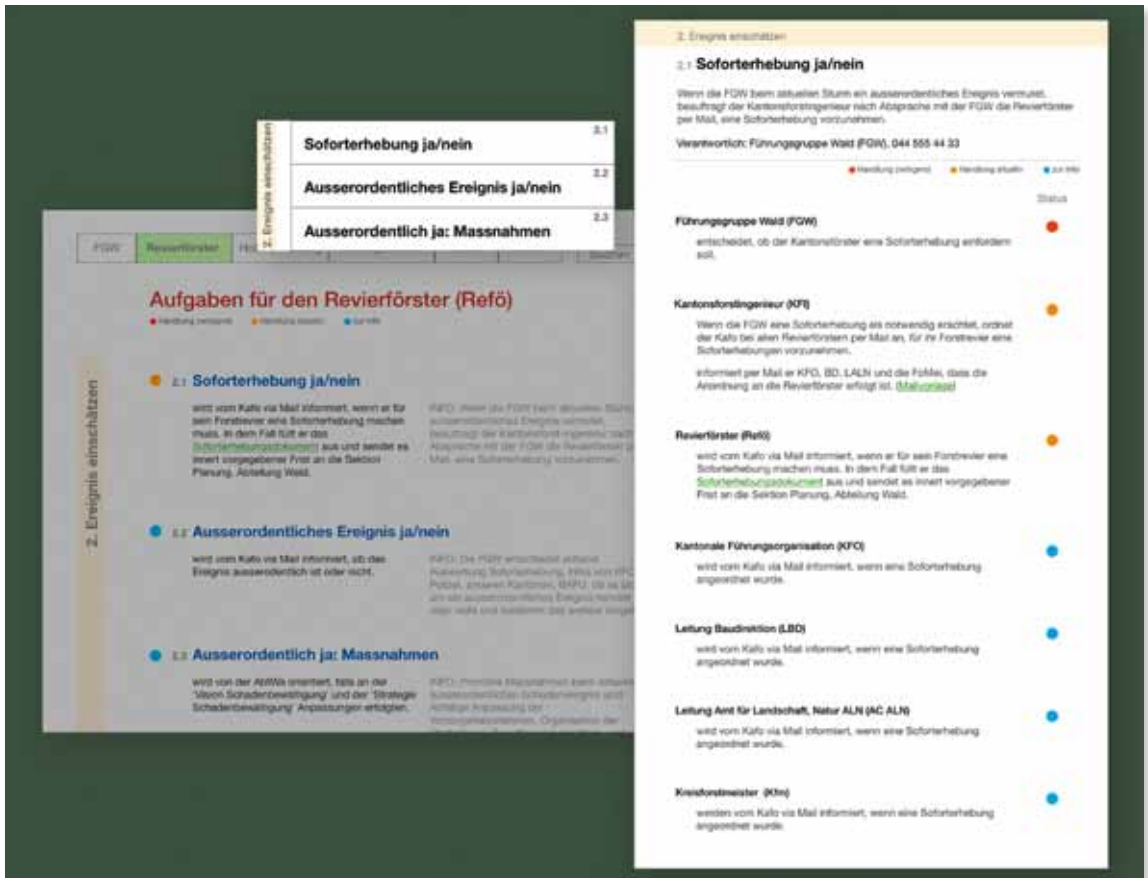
2. Ereignis einschätzen

Soforterhebung ja/nein 2.1

Ausserordentliches Ereignis ja/nein 2.2

Ausserordentlich ja: Massnahmen 2.3

FGW | Revierförster | Ho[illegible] | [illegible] | Baudir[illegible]

Aufgaben für den Revierförster (Refö)

● Handlung zwingend ● Handlung aktuell ● zur Info

2. Ereignis einschätzen

2.1 Soforterhebung ja/nein

wird vom Kafo via Mail informiert, wenn er für sein Forstrevier eine Soforterhebung machen muss. In dem Fall füllt er das Soforterhebungsdokument aus und sendet es innert vorgegebener Frist an die Sektion Planung, Abteilung Wald.

INFO: Wenn die FGW beim aktuellen Sturm ein ausserordentliches Ereignis vermutet, beauftragt der Kantonsforstingenieur nach Absprache mit der FGW die Revierförster per Mail, eine Soforterhebung vorzunehmen.

2.2 Ausserordentliches Ereignis ja/nein

wird vom Kafo via Mail informiert, ob das Ereignis ausserordentlich ist oder nicht.

INFO: Die FGW entscheidet anhand Auswertung Soforterhebung, Infos von KFO, Polizei, anderen Kantonen, BAFU, ob es sich um ein ausserordentliches Ereignis handelt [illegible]

2.3 Ausserordentlich ja: Massnahmen

wird von der AbtWa ermahnt, falls an der 'Vision Schadenbewältigung' und der 'Strategie Schadenbewältigung' Anpassungen erfolgten.

INFO: Primäre Massnahmen beim Eintreten eines ausserordentlichen Schadenereignis sind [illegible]

2. Ereignis einschätzen

2.1 Soforterhebung ja/nein

Wenn die FGW beim aktuellen Sturm ein ausserordentliches Ereignis vermutet, beauftragt der Kantonsforstingenieur nach Absprache mit der FGW die Revierförster per Mail, eine Soforterhebung vorzunehmen.

Verantwortlich: Führungsgruppe Wald (FGW), 044 555 44 33

● Handlung zwingend ● Handlung aktuell ● zur Info

Status

Führungsgruppe Wald (FGW)
entscheidet, ob der Kantonsförster eine Soforterhebung anfordern soll.

Kantonsforstingenieur (KFI)
Wenn die FGW eine Soforterhebung als notwendig erachtet, ordnet der Kafo bei allen Revierförstern per Mail an, für ihr Forstrevier eine Soforterhebungen vorzunehmen.
informiert per Mail er KFO, BD, LALN und die FoMei, dass die Anordnung an die Revierförster erfolgt ist. (Mailvorlage)

Revierförster (Refö)
wird vom Kafo via Mail informiert, wenn er für sein Forstrevier eine Soforterhebung machen muss. In dem Fall füllt er das Soforterhebungsdokument aus und sendet es innert vorgegebener Frist an die Sektion Planung, Abteilung Wald.

Kantonale Führungsorganisation (KFO)
wird vom Kafo via Mail informiert, wenn eine Soforterhebung angeordnet wurde.

Leitung Baudirektion (LBD)
wird vom Kafo via Mail informiert, wenn eine Soforterhebung angeordnet wurde.

Leitung Amt für Landschaft, Natur ALN (AC ALN)
wird vom Kafo via Mail informiert, wenn eine Soforterhebung angeordnet wurde.

Kreisforstmeister (Kfm)
werden vom Kafo via Mail informiert, wenn eine Soforterhebung angeordnet wurde.